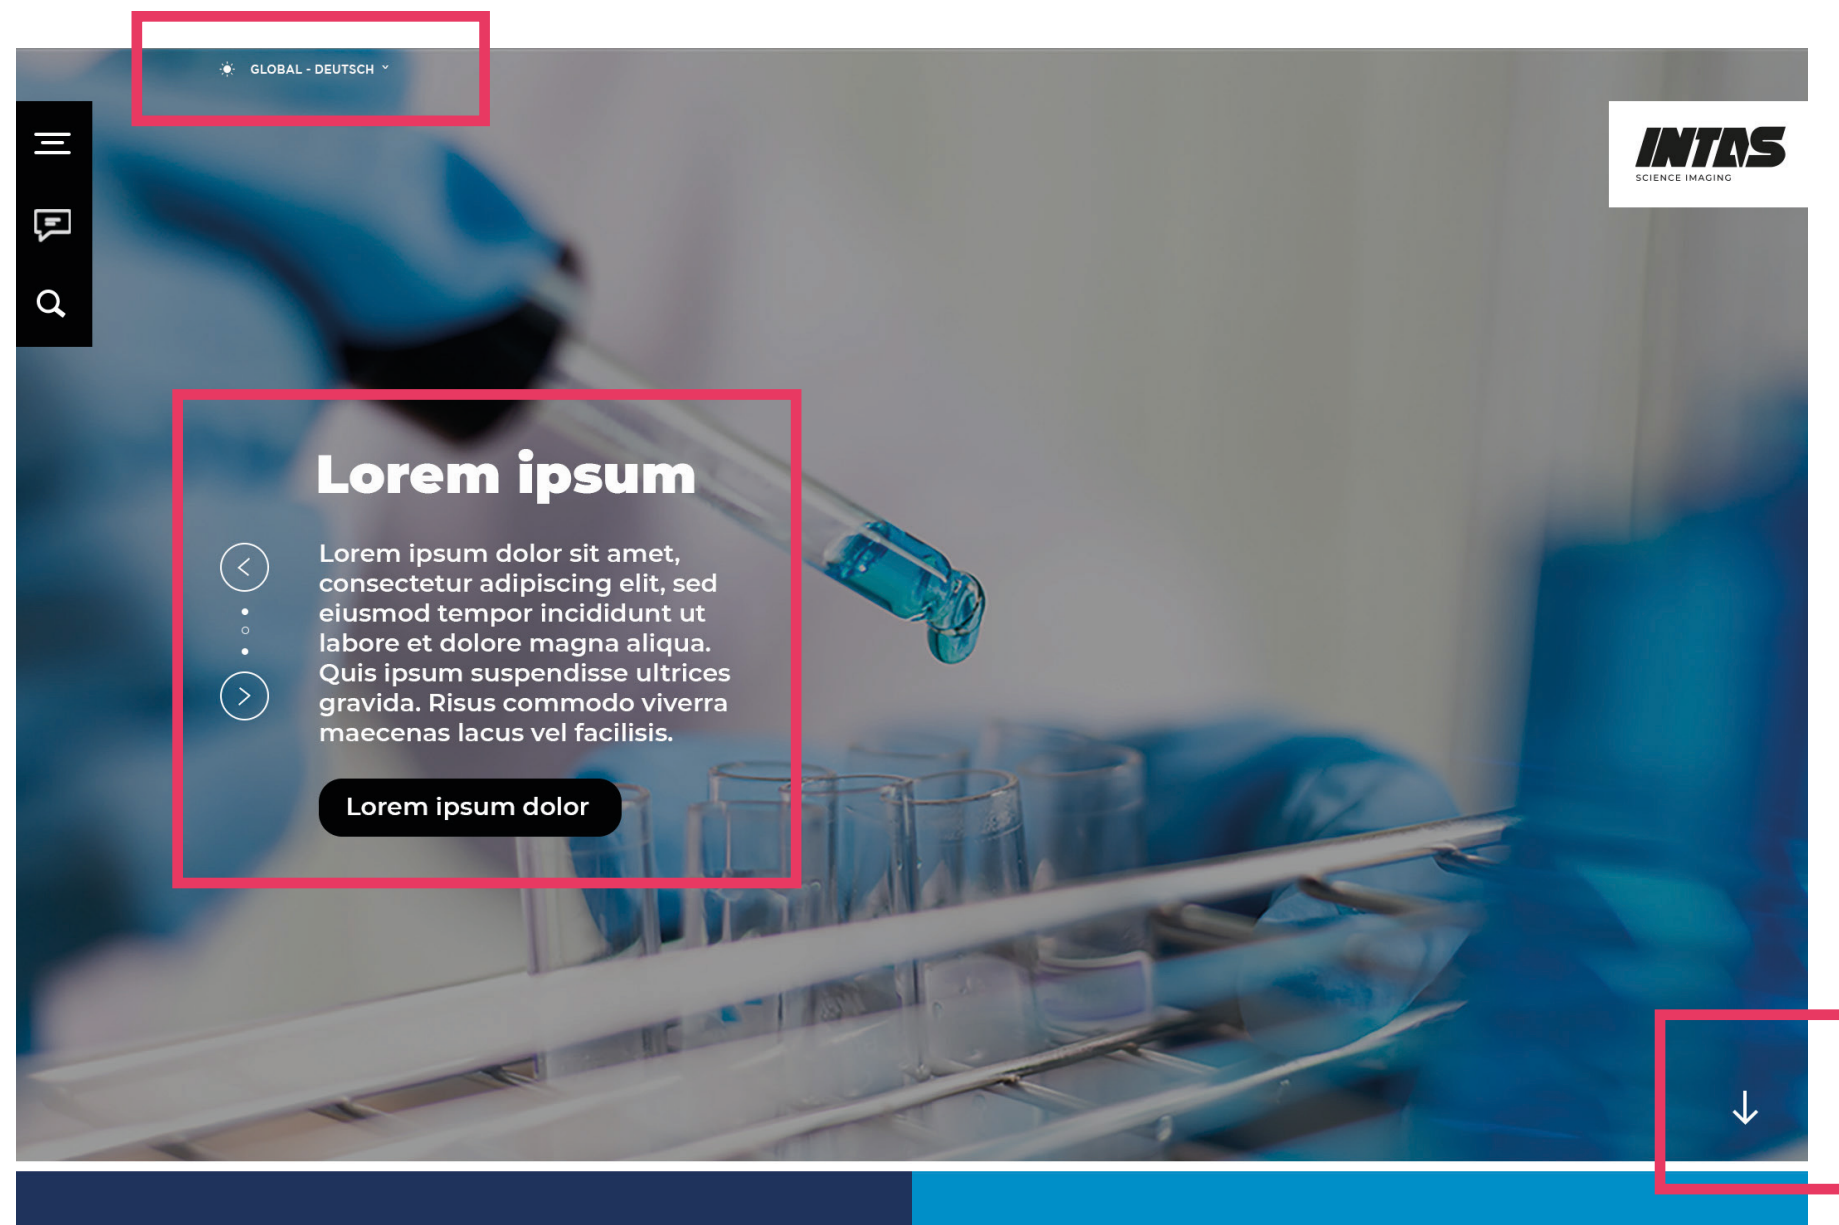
GLOBAL - DEUTSCH

INTAS
SCIENCE IMAGING

Lorem ipsum

Lorem ipsum dolor sit amet, consectetur adipiscing elit, sed eiusmod tempor incididunt ut labore et dolore magna aliqua. Quis ipsum suspendisse ultrices gravida. Risus commodo viverra maecenas lacus vel facilisis.

Lorem ipsum dolor